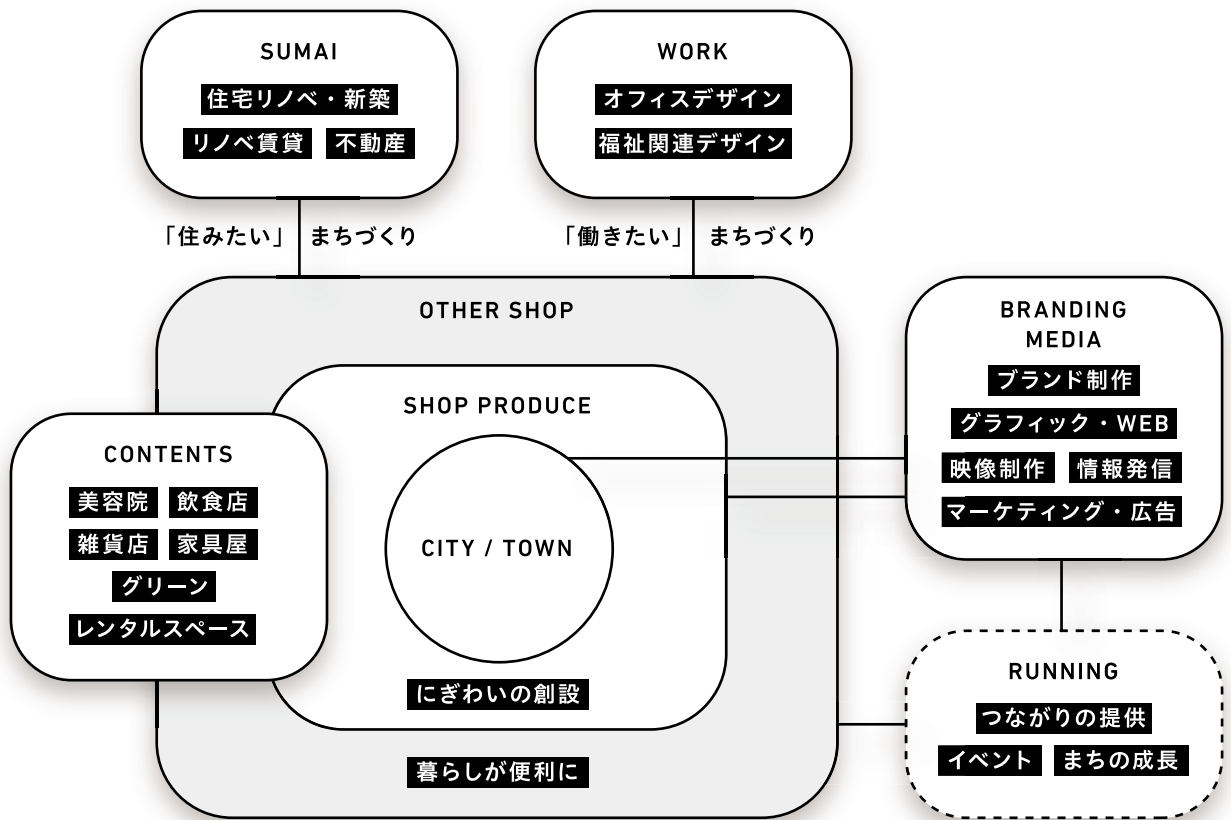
SUMAI
住宅リノベ・新築
リノベ賃貸 不動産

WORK
オフィスデザイン
福祉関連デザイン

「住みたい」まちづくり

「働きたい」まちづくり

OTHER SHOP

SHOP PRODUCE

CITY / TOWN

にぎわいの創設

暮らしが便利に

BRANDING
MEDIA
ブランド制作
グラフィック・WEB
映像制作 情報発信
マーケティング・広告

CONTENTS
美容院 飲食店
雑貨店 家具屋
グリーン
レンタルスペース

RUNNING
つながりの提供
イベント まちの成長